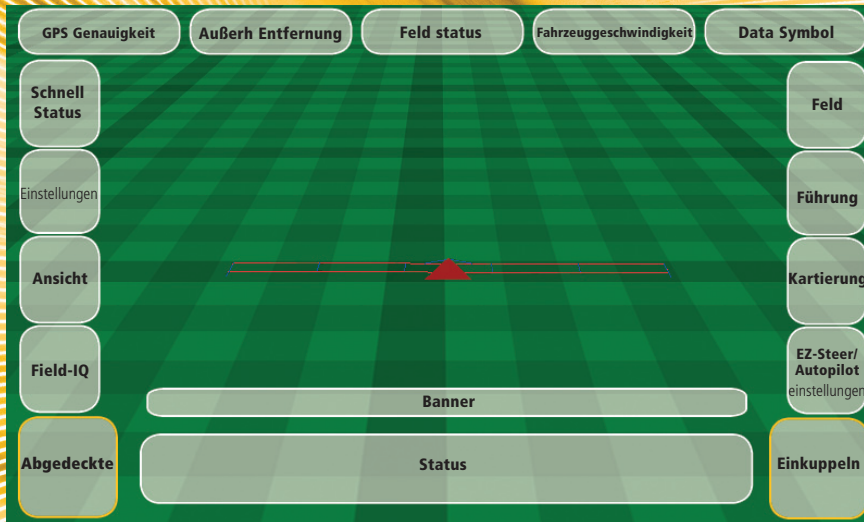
GPS Genauigkeit
Außerh Entfernung
Feld status
Fahrzeuggeschwindigkeit
Data Symbol

Schnell Status
Einstellungen
Ansicht
Field-IQ
Abgedeckte

Feld
Führung
Kartierung
EZ-Steer/ Autopilot einstellungen
Einkuppeln

Banner
Status